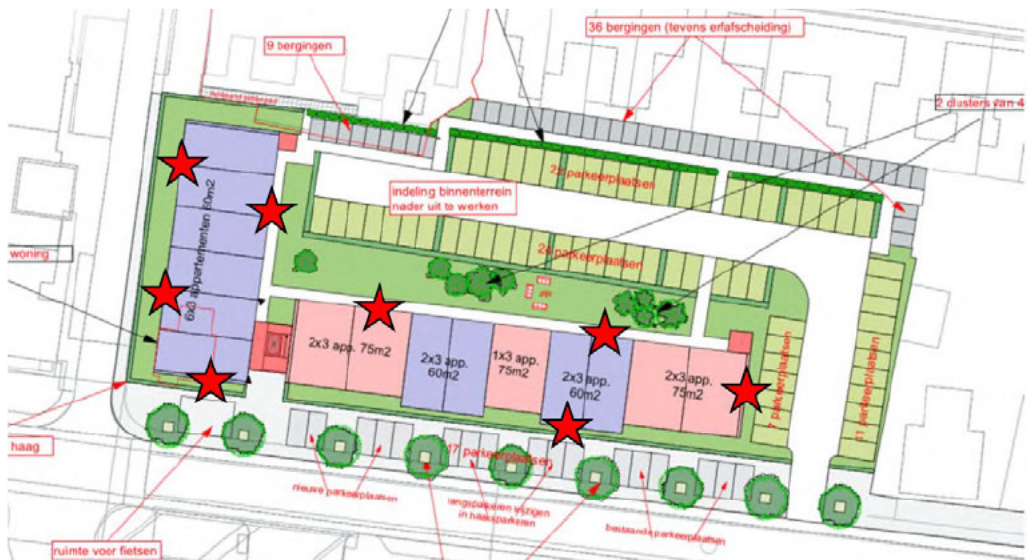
9 bergingen

36 bergingen (tevens erfafscheiding)

2 clusters van 4

22 parkeerplaatsen

indeling binnenterrein nader uit te werken

24 parkeerplaatsen

woning

6x3 appartementen 60m2

2x3 app. 75m2

2x3 app. 60m2

1x3 app. 75m2

2x3 app. 60m2

2x3 app. 75m2

7 parkeerplaatsen

11 parkeerplaatsen

17 parkeerplaatsen

haag

nieuwe parkeerplaatsen

langsparkeren wijzigen in haaksparkeren

bestaande parkeerplaatsen

ruimte voor fietsen